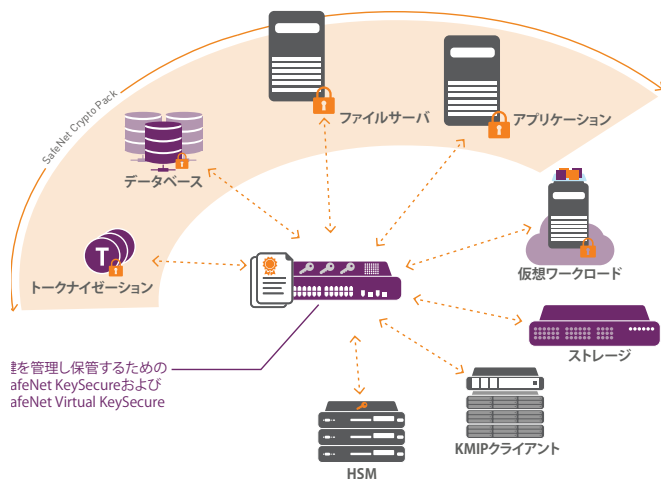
SafeNet Crypto Pack

ファイルサーバ

アプリケーション

データベース

トークナイゼーション

仮想ワークロード

ストレージ

鍵を管理し保管するための
afeNet KeySecureおよび
afeNet Virtual KeySecure

HSM

KMIPクライアント